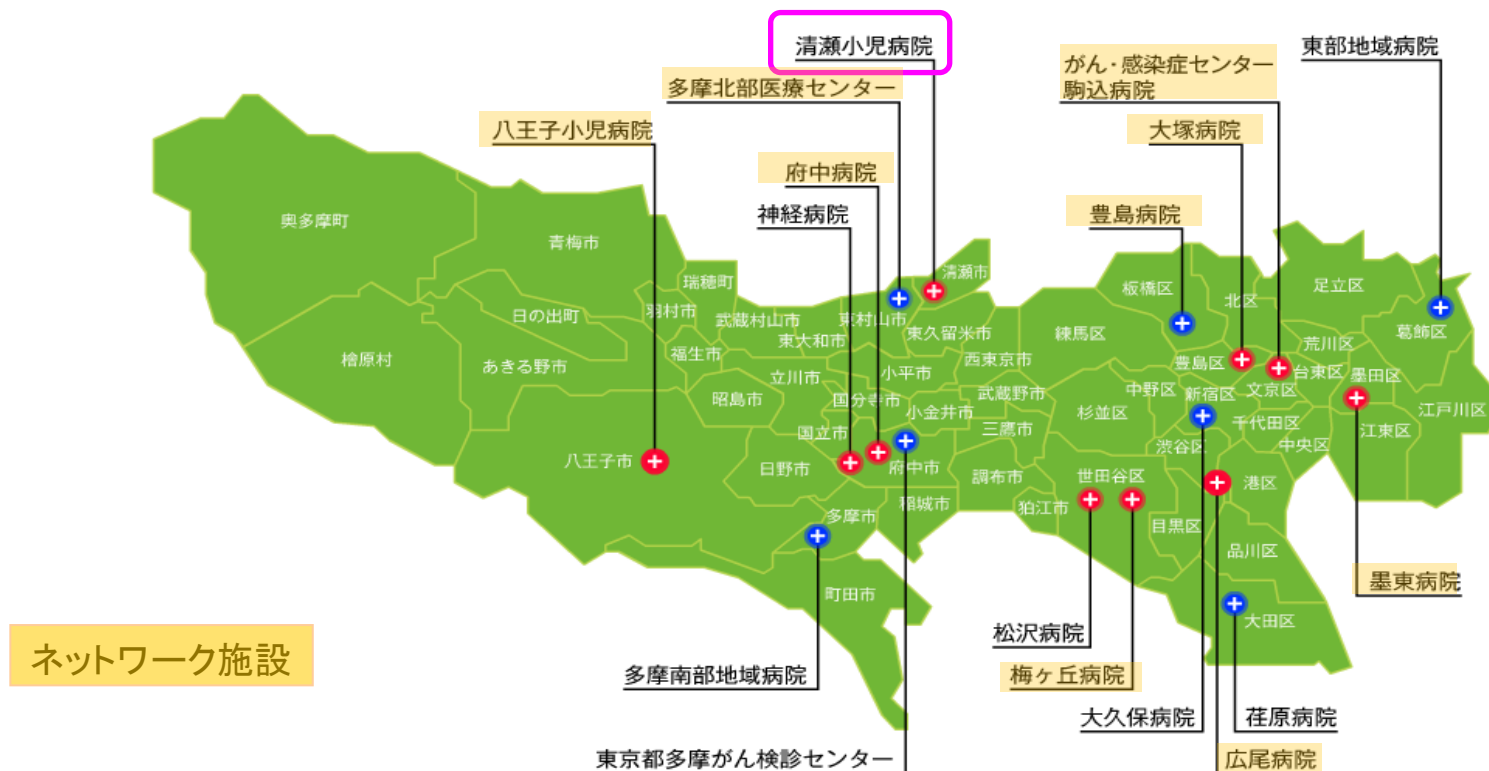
清瀬小児病院
多摩北部医療センター
がん・感染症センター駒込病院
東部地域病院
八王子小児病院
大塚病院
府中病院
神経病院
豊島病院

奥多摩町
青梅市
瑞穂町
羽村市
日の出町
武蔵村山市
東村山市
清瀬市
東久留米市
東大和市
福生市
檜原村
あきる野市
立川市
小平市
西東京市
練馬区
板橋区
北区
足立区
葛飾区
荒川区
豊島区
文京区
台東区
墨田区
昭島市
国分寺市
小金井市
武蔵野市
中野区
新宿区
杉並区
千代田区
中央区
江東区
江戸川区
国立市
三鷹市
渋谷区
八王子市
日野市
府中市
調布市
世田谷区
港区
狛江市
稲城市
多摩市
目黒区
品川区
町田市
大田区

墨東病院
ネットワーク施設
松沢病院
梅ヶ丘病院
多摩南部地域病院
大久保病院
荏原病院
東京都多摩がん検診センター
広尾病院